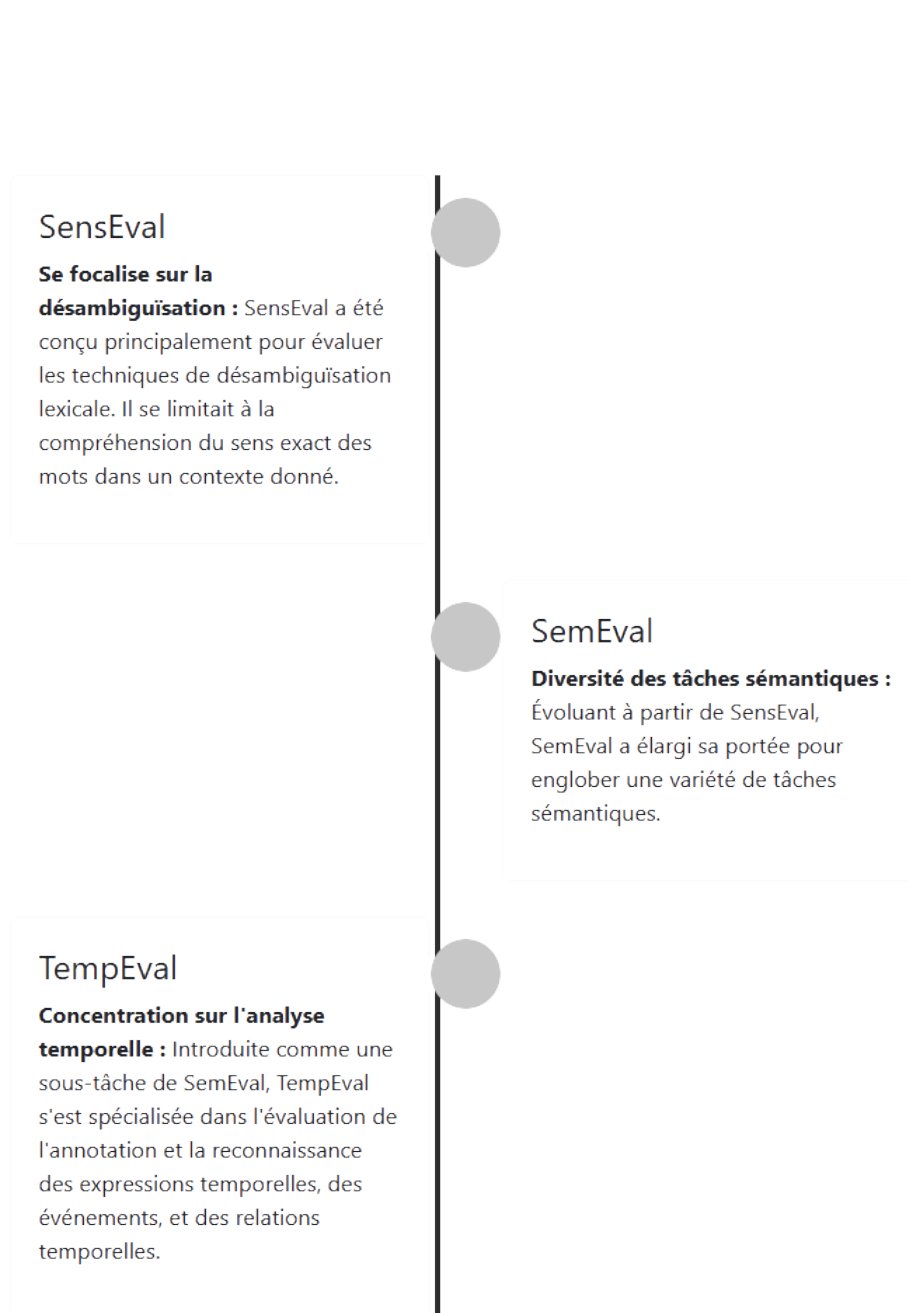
SensEval

**Se focalise sur la désambiguïsation :** SensEval a été conçu principalement pour évaluer les techniques de désambiguïsation lexicale. Il se limitait à la compréhension du sens exact des mots dans un contexte donné.

SemEval

**Diversité des tâches sémantiques :** Évoluant à partir de SensEval, SemEval a élargi sa portée pour englober une variété de tâches sémantiques.

TempEval

**Concentration sur l'analyse temporelle :** Introduite comme une sous-tâche de SemEval, TempEval s'est spécialisée dans l'évaluation de l'annotation et la reconnaissance des expressions temporelles, des événements, et des relations temporelles.